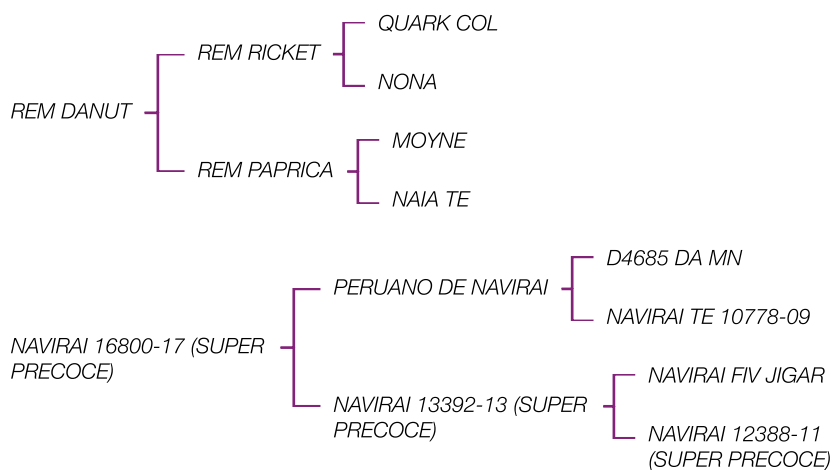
REM DANUT

REM RICKET

QUARK COL

NONA

REM PAPRICA

MOYNE

NAIA TE

NAVIRAI 16800-17 (SUPER PRECOCE)

PERUANO DE NAVIRAI

D4685 DA MN

NAVIRAI TE 10778-09

NAVIRAI 13392-13 (SUPER PRECOCE)

NAVIRAI FIV JIGAR

NAVIRAI 12388-11 (SUPER PRECOCE)